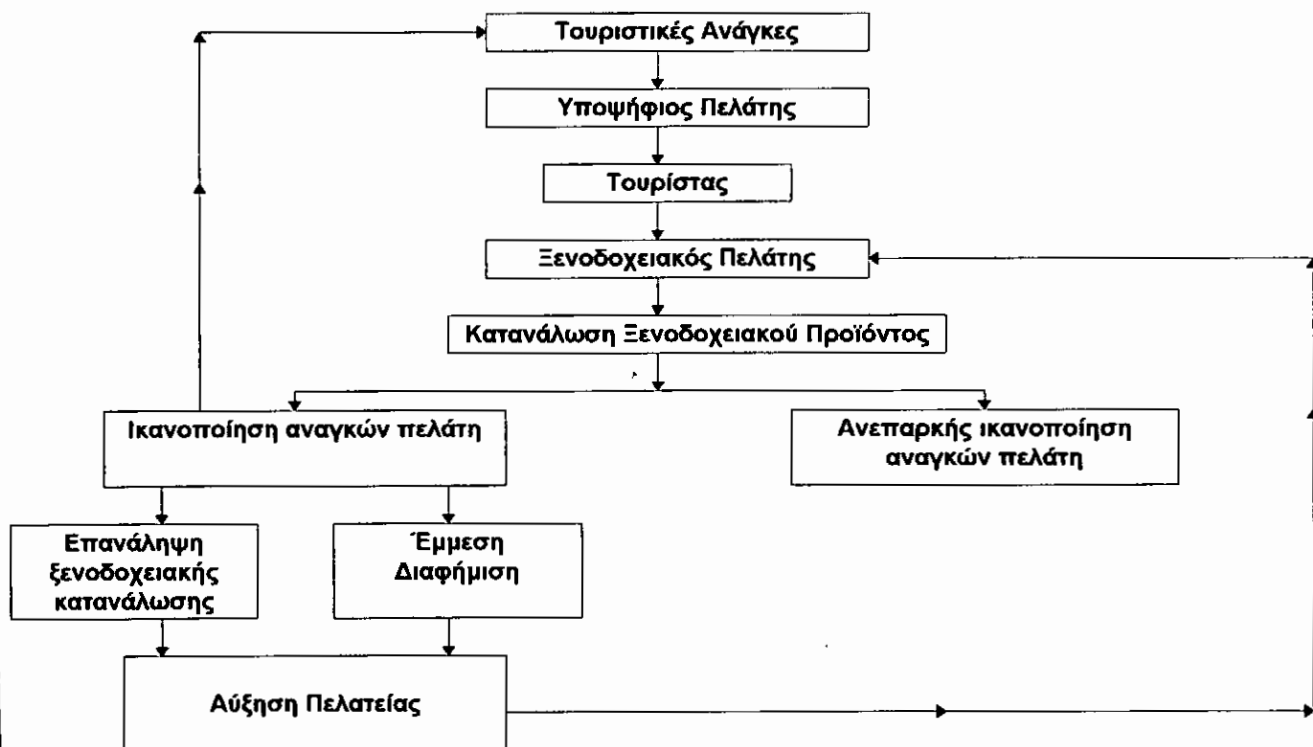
Τουριστικές Ανάγκες

Υποψήφιος Πελάτης

Τουρίστας

Ξενοδοχειακός Πελάτης

Κατανάλωση Ξενοδοχειακού Προϊόντος

Ικανοποίηση αναγκών πελάτη

Ανεπαρκής ικανοποίηση αναγκών πελάτη

Επανάληψη ξενοδοχειακής κατανάλωσης

Έμμεση Διαφήμιση

Αύξηση Πελατείας